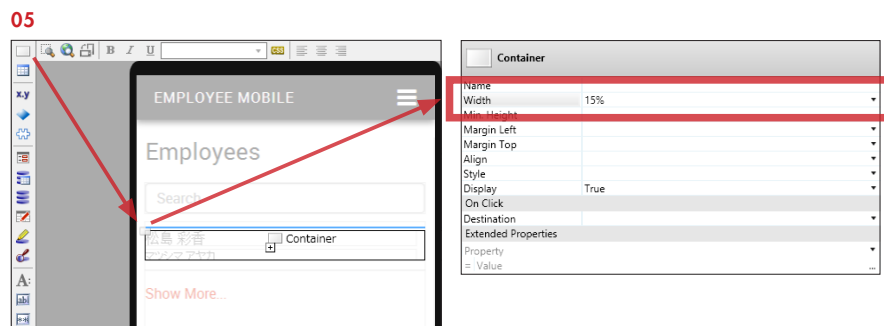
05

x,y

A:

EMPLOYEE MOBILE

Employees

Search

松島 彩香

マツシマ アヤカ

Container

Show More...

Container

| | |
|---|---|
| Name | |
| Width | 15% |
| Min. Height | |
| Margin Left | |
| Margin Top | |
| Align | |
| Style | |
| Display | True |
| On Click | |
| Destination | |
| Extended Properties | |
| Property | |
| = Value | ... |